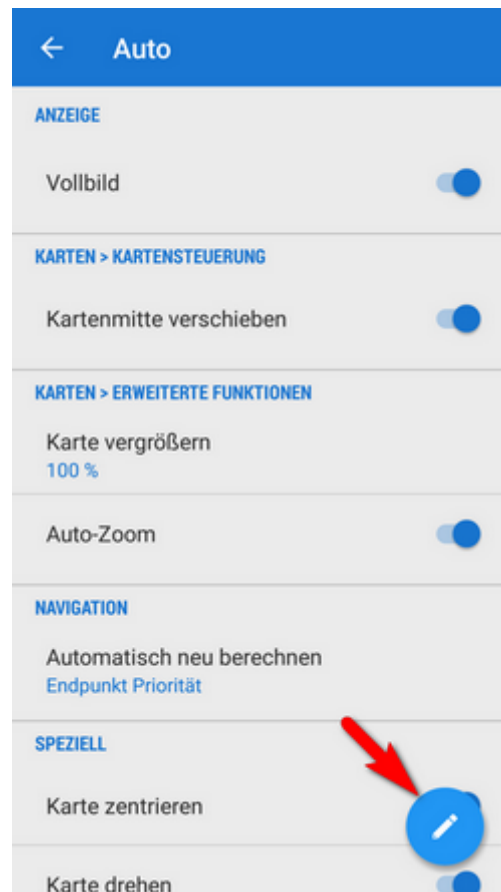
← Auto

ANZEIGE

Vollbild

KARTEN > KARTENSTEUERUNG

Kartenmitte verschieben

KARTEN > ERWEITERTE FUNKTIONEN

Karte vergrößern
100 %

Auto-Zoom

NAVIGATION

Automatisch neu berechnen
Endpunkt Priorität

SPEZIELL

Karte zentrieren

Karte drehen